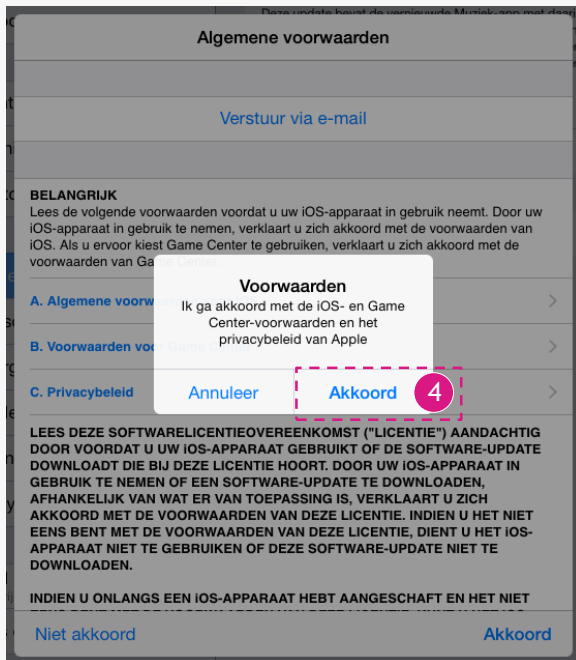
Deze update bevat de vernieuwde Muziek-app met daar

Algemene voorwaarden

Verstuur via e-mail

BELANGRIJK
Lees de volgende voorwaarden voordat u uw iOS-apparaat in gebruik neemt. Door uw iOS-apparaat in gebruik te nemen, verklaart u zich akkoord met de voorwaarden van iOS. Als u ervoor kiest Game Center te gebruiken, verklaart u zich akkoord met de voorwaarden van Game Center.

A. Algemene voorw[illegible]

B. Voorwaarden vo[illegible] Game Center

C. Privacybeleid

Voorwaarden
Ik ga akkoord met de iOS- en Game Center-voorwaarden en het privacybeleid van Apple

Annuleer

Akkoord

4

LEES DEZE SOFTWARELICENTIEOVEREENKOMST ("LICENTIE") AANDACHTIG DOOR VOORDAT U UW iOS-APPARAAT GEBRUIKT OF DE SOFTWARE-UPDATE DOWNLOADT DIE BIJ DEZE LICENTIE HOORT. DOOR UW iOS-APPARAAT IN GEBRUIK TE NEMEN OF EEN SOFTWARE-UPDATE TE DOWNLOADEN, AFHANKELIJK VAN WAT ER VAN TOEPASSING IS, VERKLAART U ZICH AKKOORD MET DE VOORWAARDEN VAN DEZE LICENTIE. INDIEN U HET NIET EENS BENT MET DE VOORWAARDEN VAN DEZE LICENTIE, DIENT U HET iOS-APPARAAT NIET TE GEBRUIKEN OF DEZE SOFTWARE-UPDATE NIET TE DOWNLOADEN.

INDIEN U ONLANGS EEN iOS-APPARAAT HEBT AANGESCHAFT EN HET NIET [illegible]

Niet akkoord

Akkoord